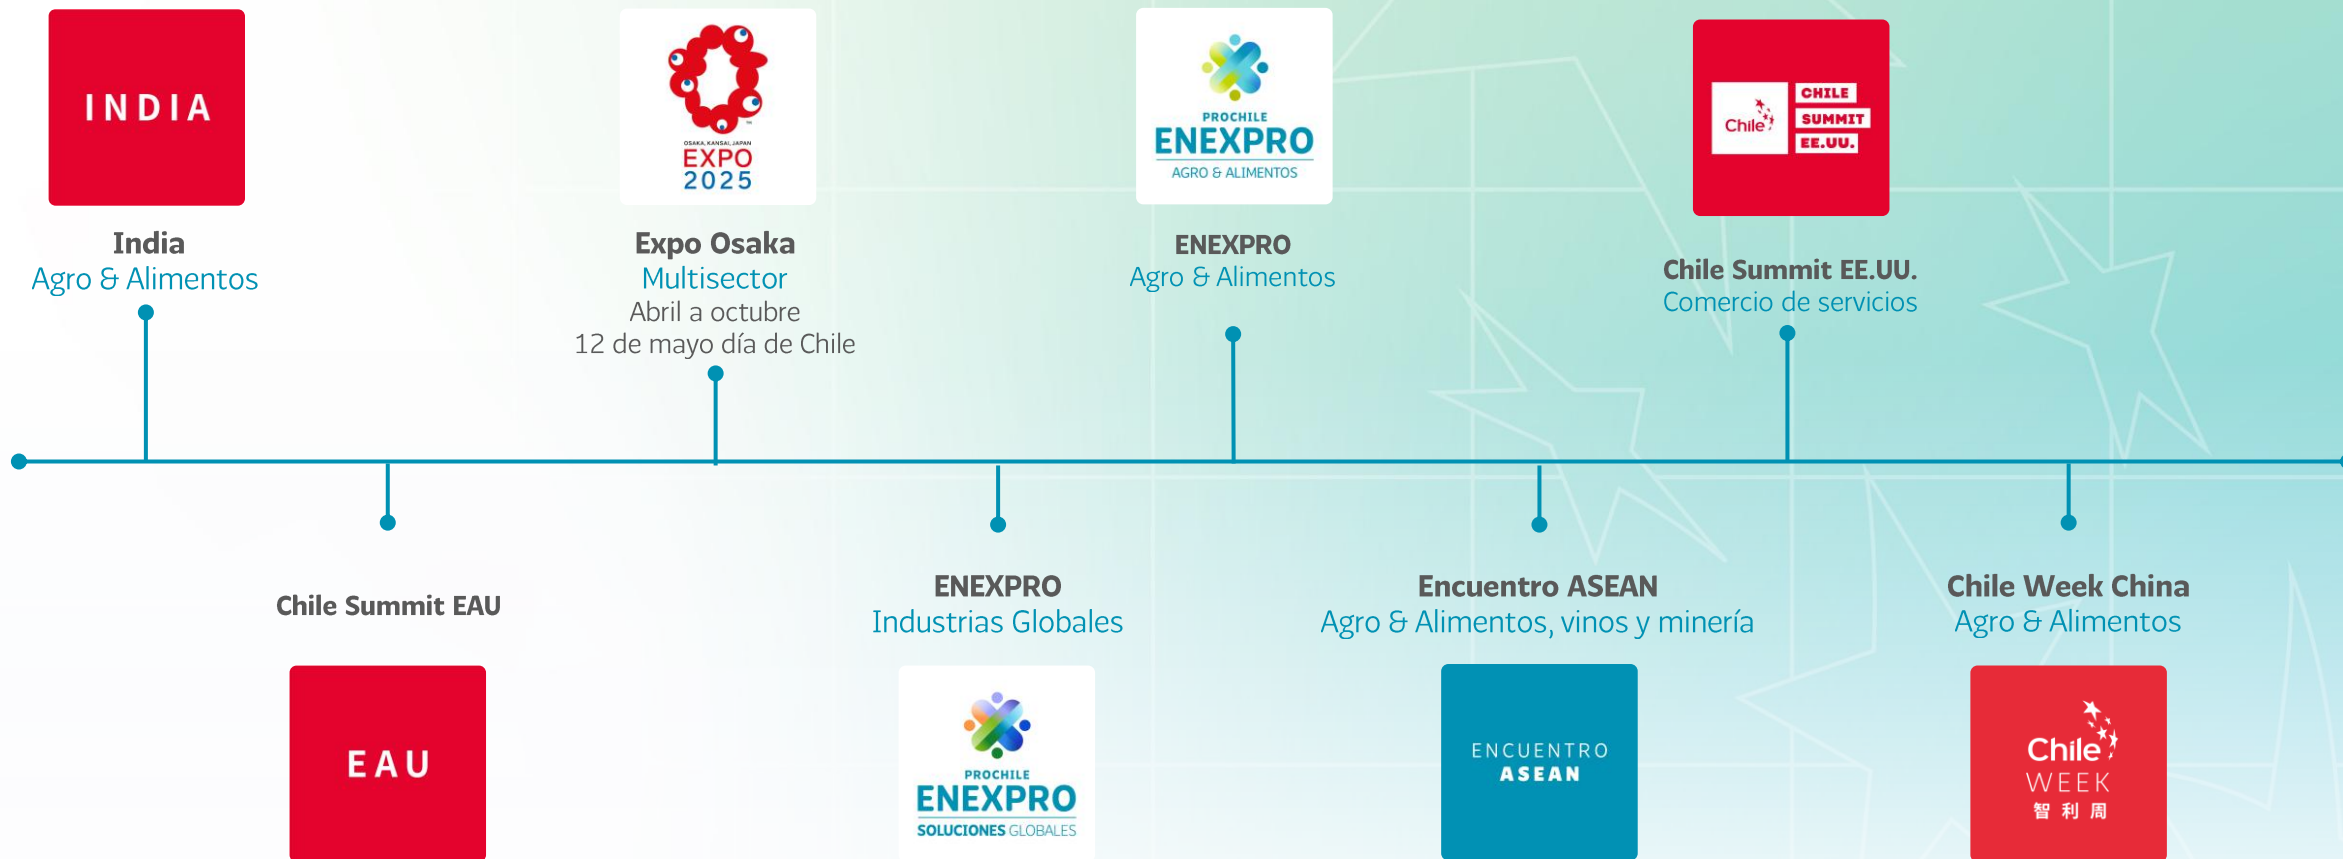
INDIA

India
Agro & Alimentos

OSAKA, KANSAI, JAPAN
EXPO
2025

Expo Osaka
Multisector
Abril a octubre
12 de mayo día de Chile

PROCHILE
ENEXPRO
AGRO & ALIMENTOS

ENEXPRO
Agro & Alimentos

Chile
CHILE
SUMMIT
EE.UU.

Chile Summit EE.UU.
Comercio de servicios

Chile Summit EAU

EAU

ENEXPRO
Industrias Globales

PROCHILE
ENEXPRO
SOLUCIONES GLOBALES

Encuentro ASEAN
Agro & Alimentos, vinos y minería

ENCUENTRO
ASEAN

Chile Week China
Agro & Alimentos

Chile
WEEK
智利周